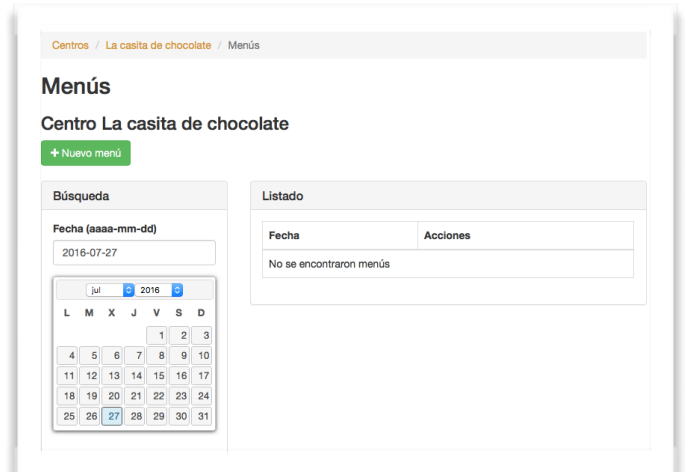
Centros / La casita de chocolate / Menús

Menús

Centro La casita de chocolate

+ Nuevo menú

Búsqueda

Fecha (aaaa-mm-dd)

2016-07-27

jul 2016

| L | M | X | J | V | S | D |
|---|---|---|---|---|---|---|
| | | | | 1 | 2 | 3 |
| 4 | 5 | 6 | 7 | 8 | 9 | 10 |
| 11 | 12 | 13 | 14 | 15 | 16 | 17 |
| 18 | 19 | 20 | 21 | 22 | 23 | 24 |
| 25 | 26 | 27 | 28 | 29 | 30 | 31 |

Listado

| Fecha | Acciones |
|---|---|
| No se encontraron menús | |